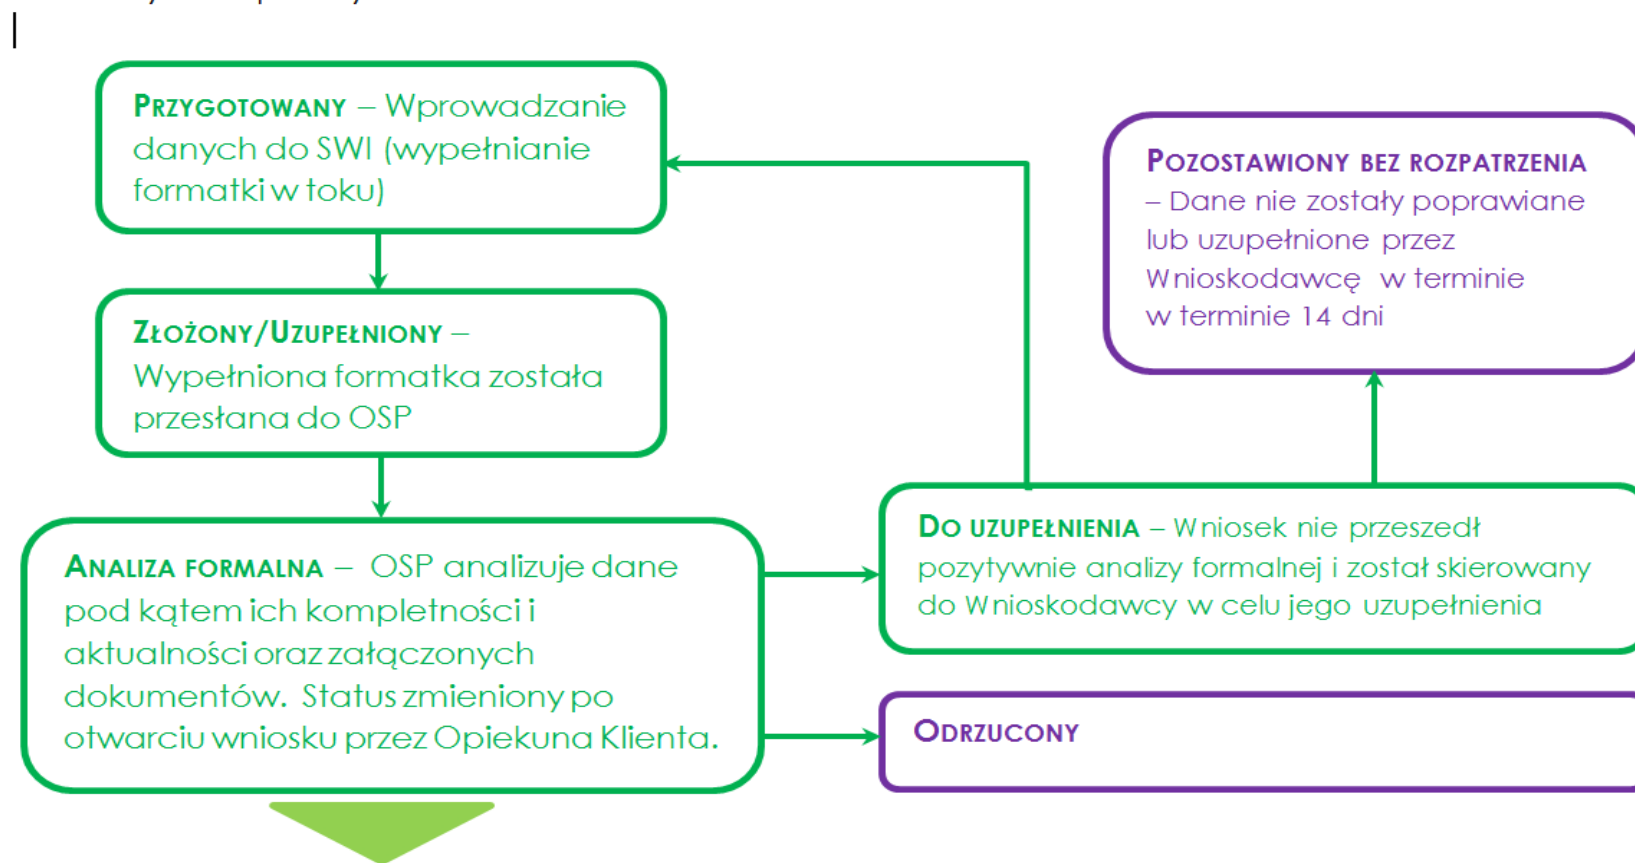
PRZYGOTOWANY – Wprowadzanie danych do SWI (wypełnianie formatki w toku)

ZŁOŻONY/UZUPEŁNIONY – Wypełniona formatka została przesłana do OSP

ANALIZA FORMALNA – OSP analizuje dane pod kątem ich kompletności i aktualności oraz załączonych dokumentów. Status zmieniony po otwarciu wniosku przez Opiekuna Klienta.

POZOSTAWIONY BEZ ROZPATRZENIA – Dane nie zostały poprawiane lub uzupełnione przez Wnioskodawcę w terminie w terminie 14 dni

DO UZUPEŁNIENIA – Wniosek nie przeszedł pozytywnie analizy formalnej i został skierowany do Wnioskodawcy w celu jego uzupełnienia

ODRZUCONY